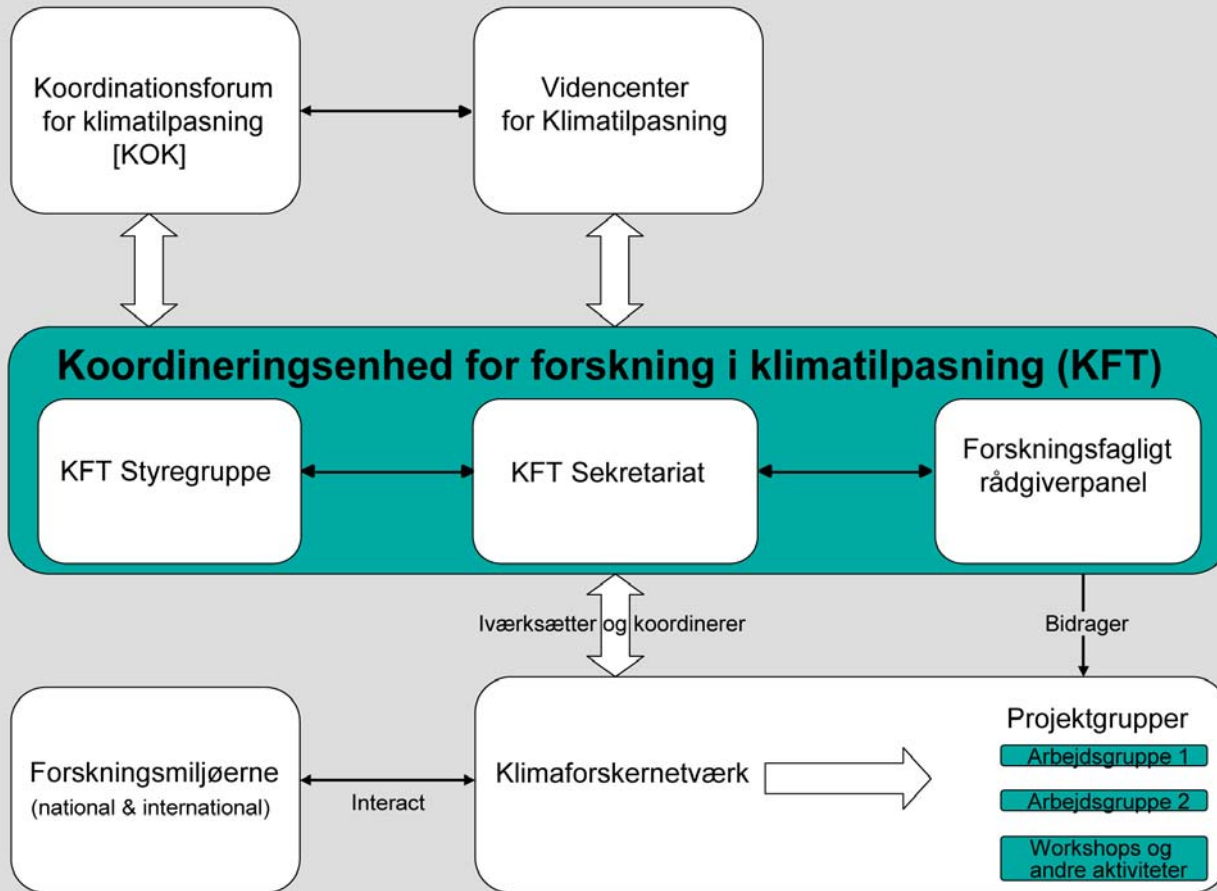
Koordinationsforum for klimatilpasning [KOK]

Videncenter for Klimatilpasning

Koordineringsenhed for forskning i klimatilpasning (KFT)

KFT Styregruppe

KFT Sekretariat

Forskningsfagligt rådgiverpanel

Iværksætter og koordinerer

Bidrager

Forskningsmiljøerne (national & international)

Interact

Klimaforskernetværk

Projektgrupper

Arbejdsgruppe 1

Arbejdsgruppe 2

Workshops og andre aktiviteter